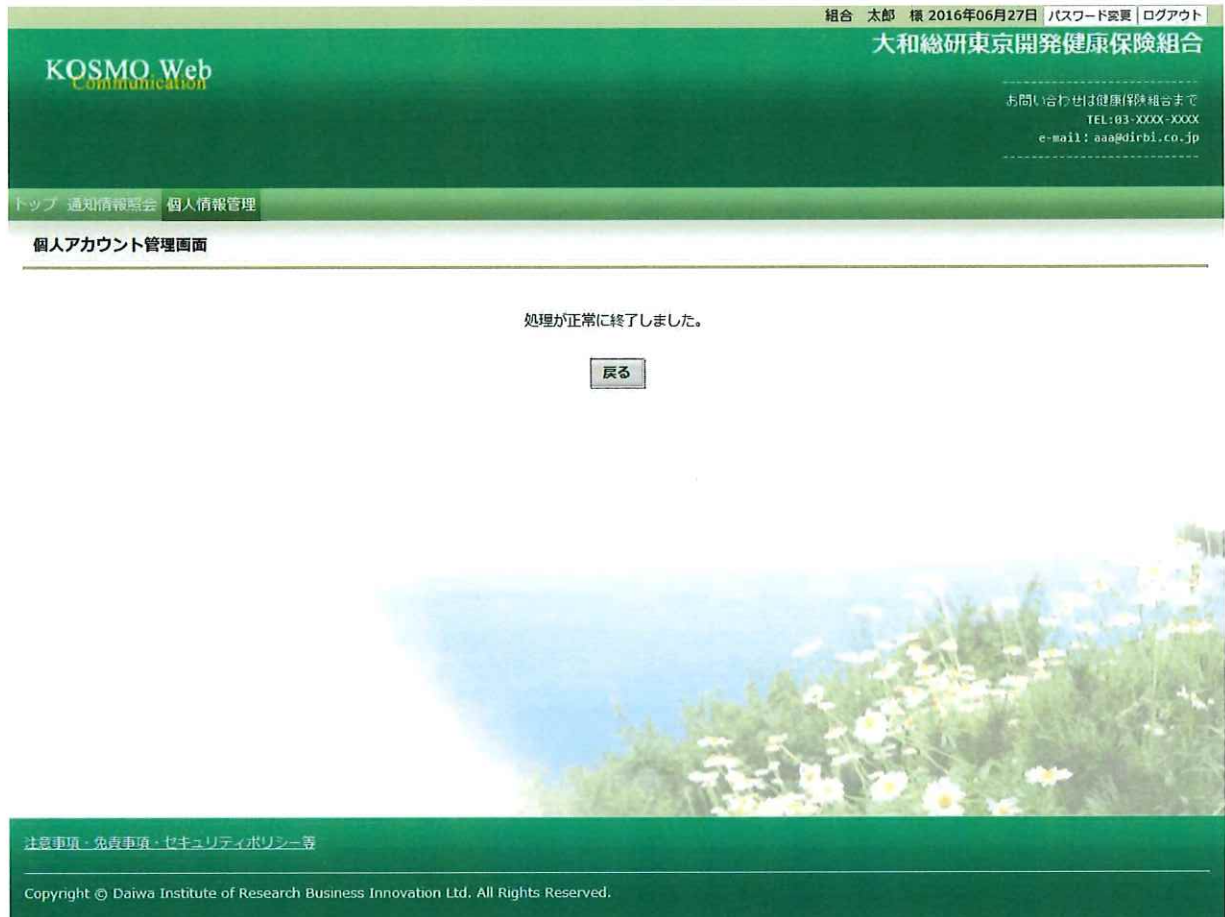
組合　太郎　様 2016年06月27日 パスワード変更 ログアウト

KOSMO Web
Communication

大和総研東京開発健康保険組合

お問い合わせは健康保険組合まで
TEL:03-XXXX-XXXX
e-mail: aaa@dirbi.co.jp

トップ 通知情報照会 個人情報管理

個人アカウント管理画面

処理が正常に終了しました。

戻る

注意事項・免責事項・セキュリティポリシー等

Copyright © Daiwa Institute of Research Business Innovation Ltd. All Rights Reserved.